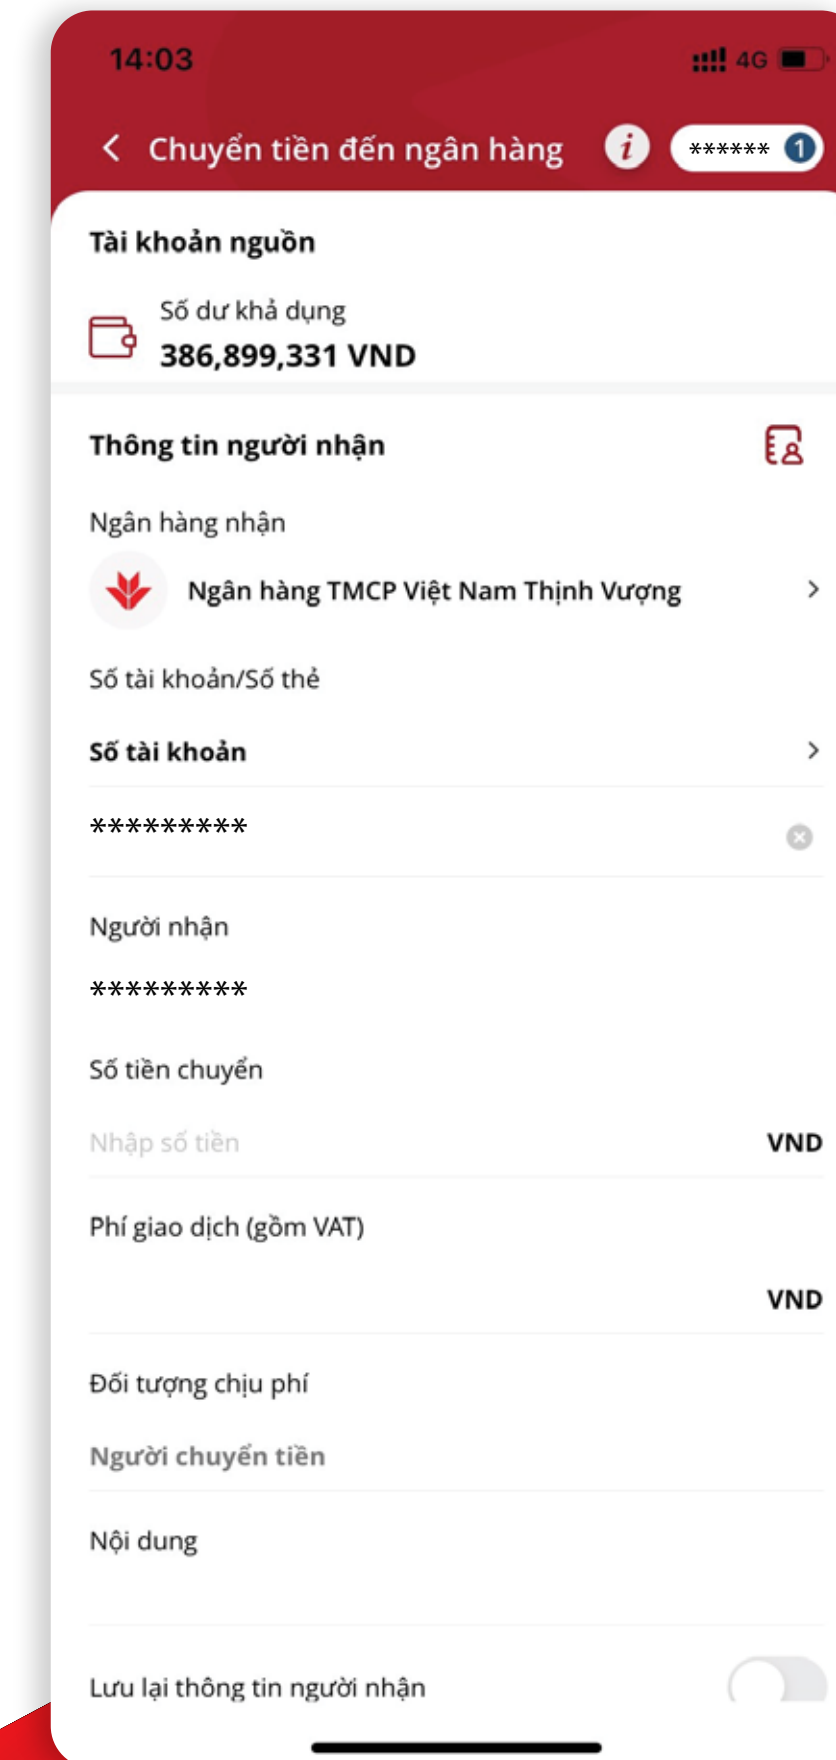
14:03

4G

Chuyển tiền đến ngân hàng

******

1

Tài khoản nguồn

Số dư khả dụng

386,899,331 VND

Thông tin người nhận

Ngân hàng nhận

Ngân hàng TMCP Việt Nam Thịnh Vượng

Số tài khoản/Số thẻ

Số tài khoản

*********

Người nhận

*********

Số tiền chuyển

Nhập số tiền

VND

Phí giao dịch (gồm VAT)

VND

Đối tượng chịu phí

Người chuyển tiền

Nội dung

Lưu lại thông tin người nhận